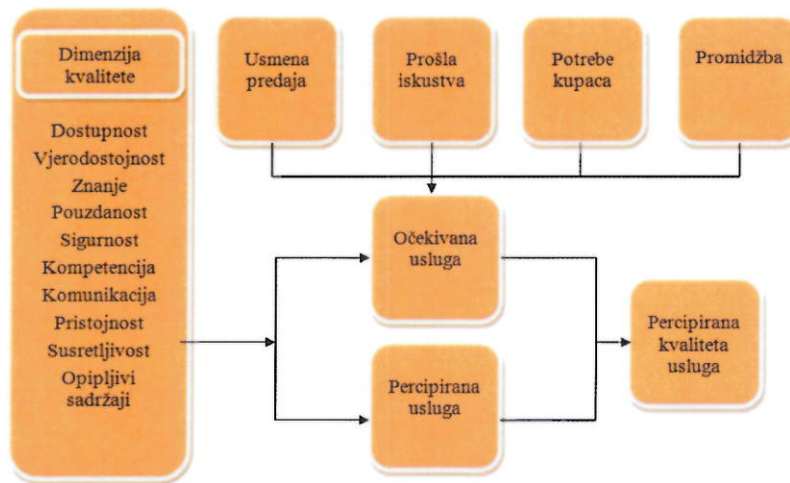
Dimenzija kvalitete

Dostupnost
Vjerodostojnost
Znanje
Pouzdanost
Sigurnost
Kompetencija
Komunikacija
Pristojnost
Susretljivost
Opipljivi sadržaji

Usmena predaja

Prošla iskustva

Potrebe kupaca

Promidžba

Očekivana usluga

Percipirana usluga

Percipirana kvaliteta usluga